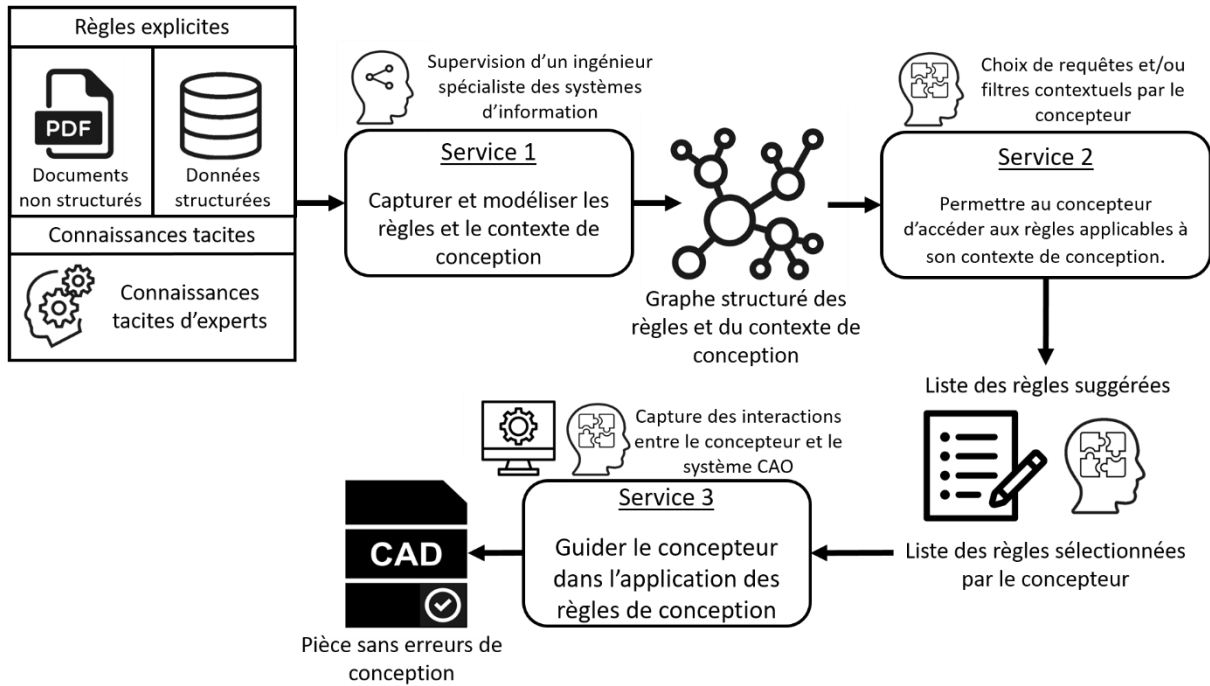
Règles explicites

PDF

Documents non structurés

Données structurées

Connaissances tacites

Connaissances tacites d'experts

Supervision d'un ingénieur spécialiste des systèmes d'information

Service 1

Capturer et modéliser les règles et le contexte de conception

Graphe structuré des règles et du contexte de conception

Choix de requêtes et/ou filtres contextuels par le concepteur

Service 2

Permettre au concepteur d'accéder aux règles applicables à son contexte de conception.

Liste des règles suggérées

Capture des interactions entre le concepteur et le système CAO

Service 3

Guider le concepteur dans l'application des règles de conception

Liste des règles sélectionnées par le concepteur

CAD

Pièce sans erreurs de conception